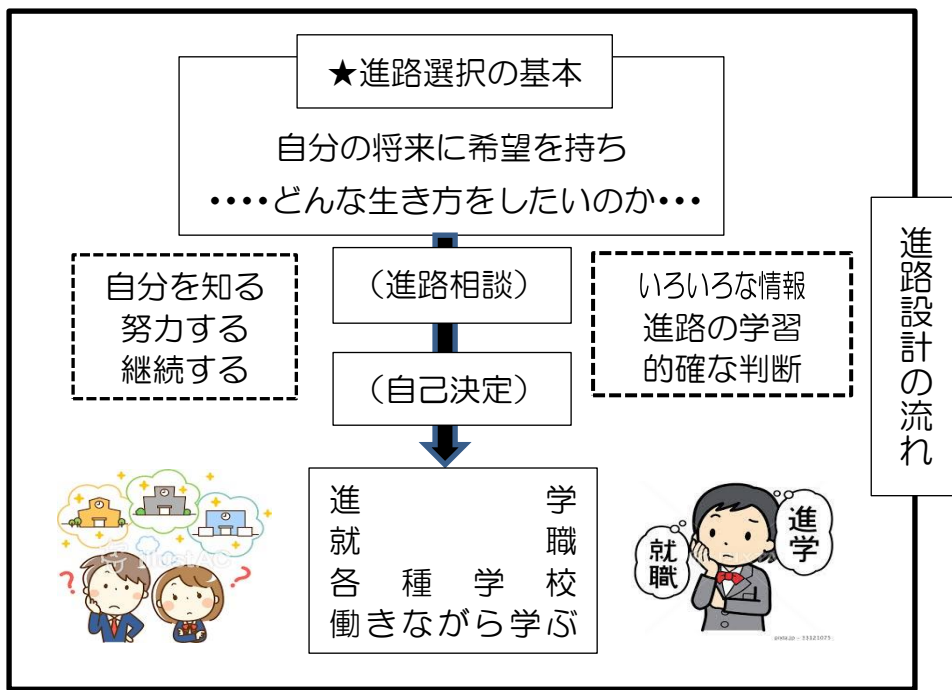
★進路選択の基本

自分の将来に希望を持ち
・・・・どんな生き方をしたいのか・・・

自分を知る
努力する
継続する

（進路相談）

（自己決定）

いろいろな情報
進路の学習
的確な判断

進路設計の流れ

進学
就職
各種学校
働きながら学ぶ

就職

進学